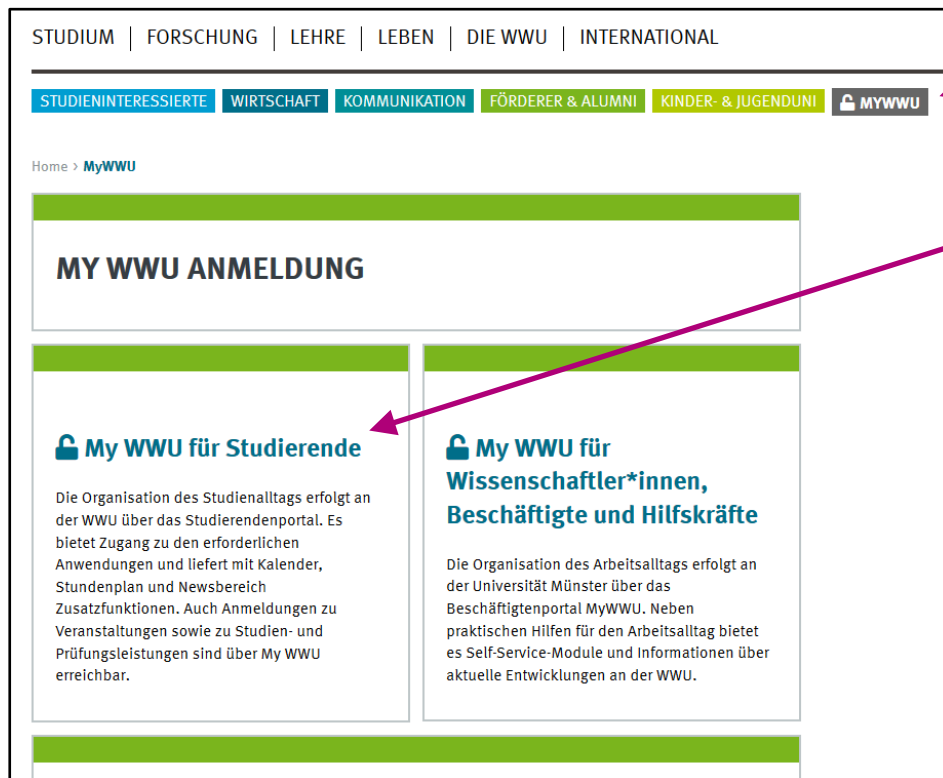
STUDIUM | FORSCHUNG | LEHRE | LEBEN | DIE WWU | INTERNATIONAL

STUDIENINTERESSIERTE WIRTSCHAFT KOMMUNIKATION FÖRDERER & ALUMNI KINDER- & JUGENDUNI MYWWU

Home › MyWWU

MY WWU ANMELDUNG

My WWU für Studierende

Die Organisation des Studienalltags erfolgt an der WWU über das Studierendenportal. Es bietet Zugang zu den erforderlichen Anwendungen und liefert mit Kalender, Stundenplan und Newsbereich Zusatzfunktionen. Auch Anmeldungen zu Veranstaltungen sowie zu Studien- und Prüfungsleistungen sind über My WWU erreichbar.

My WWU für Wissenschaftler*innen, Beschäftigte und Hilfskräfte

Die Organisation des Arbeitsalltags erfolgt an der Universität Münster über das Beschäftigtenportal MyWWU. Neben praktischen Hilfen für den Arbeitsalltag bietet es Self-Service-Module und Informationen über aktuelle Entwicklungen an der WWU.